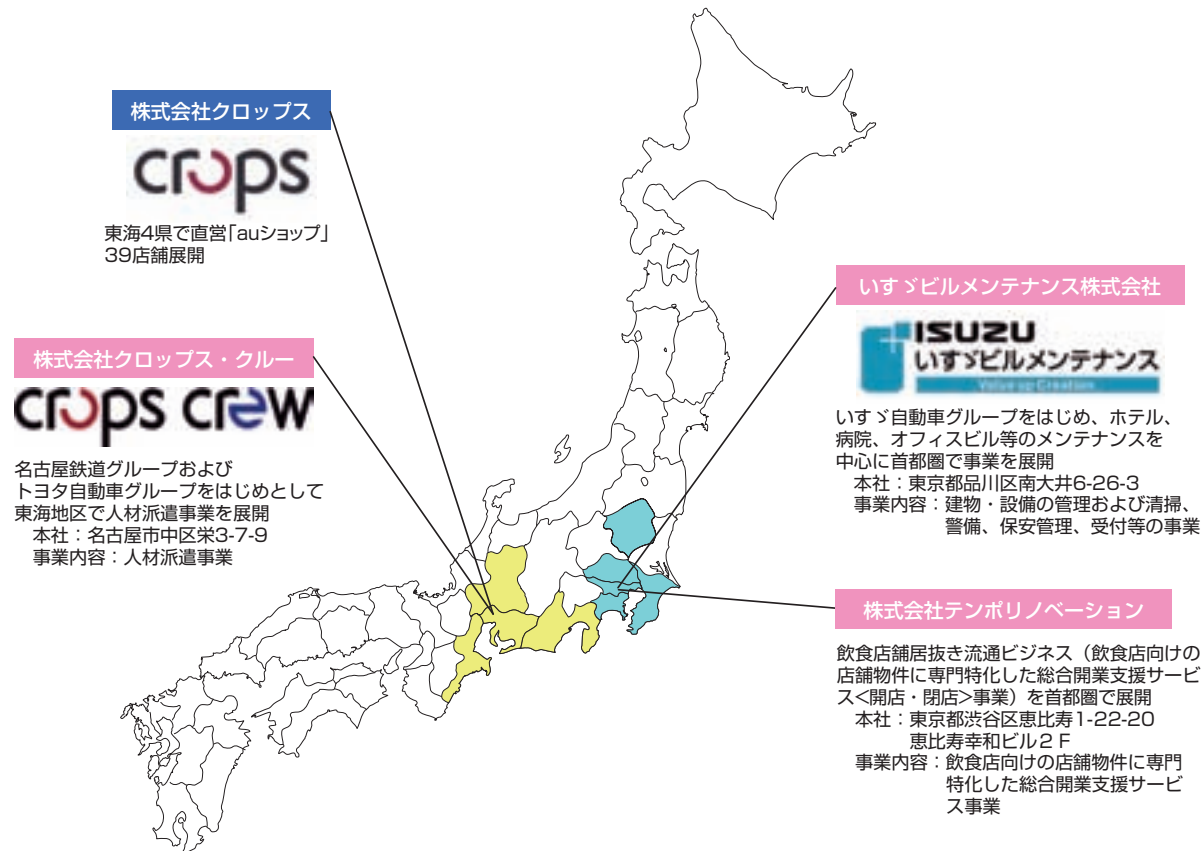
株式会社クロップス

crops

東海4県で直営「auショップ」39店舗展開

株式会社クロップス・クルー

crops crew

名古屋鉄道グループおよびトヨタ自動車グループをはじめとして東海地区で人材派遣事業を展開
本社：名古屋市中区栄3-7-9
事業内容：人材派遣事業

いすゞビルメンテナンス株式会社

ISUZU
いすゞビルメンテナンス
Value up Creation

いすゞ自動車グループをはじめ、ホテル、病院、オフィスビル等のメンテナンスを中心に首都圏で事業を展開
本社：東京都品川区南大井6-26-3
事業内容：建物・設備の管理および清掃、警備、保安管理、受付等の事業

株式会社テンポリノベーション

飲食店舗居抜き流通ビジネス（飲食店向けの店舗物件に専門特化した総合開業支援サービス<開店・閉店>事業）を首都圏で展開
本社：東京都渋谷区恵比寿1-22-20 恵比寿幸和ビル2Ｆ
事業内容：飲食店向けの店舗物件に専門特化した総合開業支援サービス事業